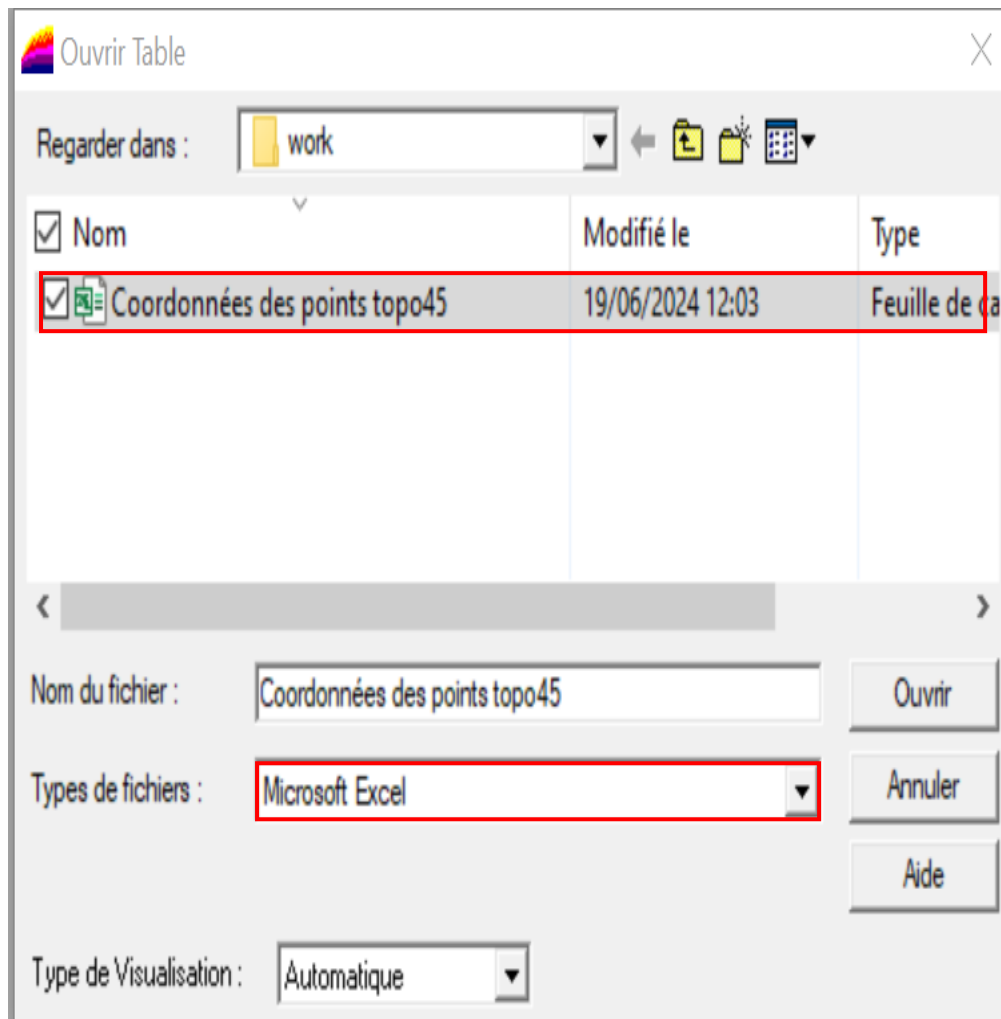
Ouvrir Table

X

Regarder dans : work

| Nom | Modifié le | Type |
|---|---|---|
| Coordonnées des points topo45 | 19/06/2024 12:03 | Feuille de ca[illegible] |

Nom du fichier : Coordonnées des points topo45

Ouvrir

Types de fichiers : Microsoft Excel

Annuler

Aide

Type de Visualisation : Automatique